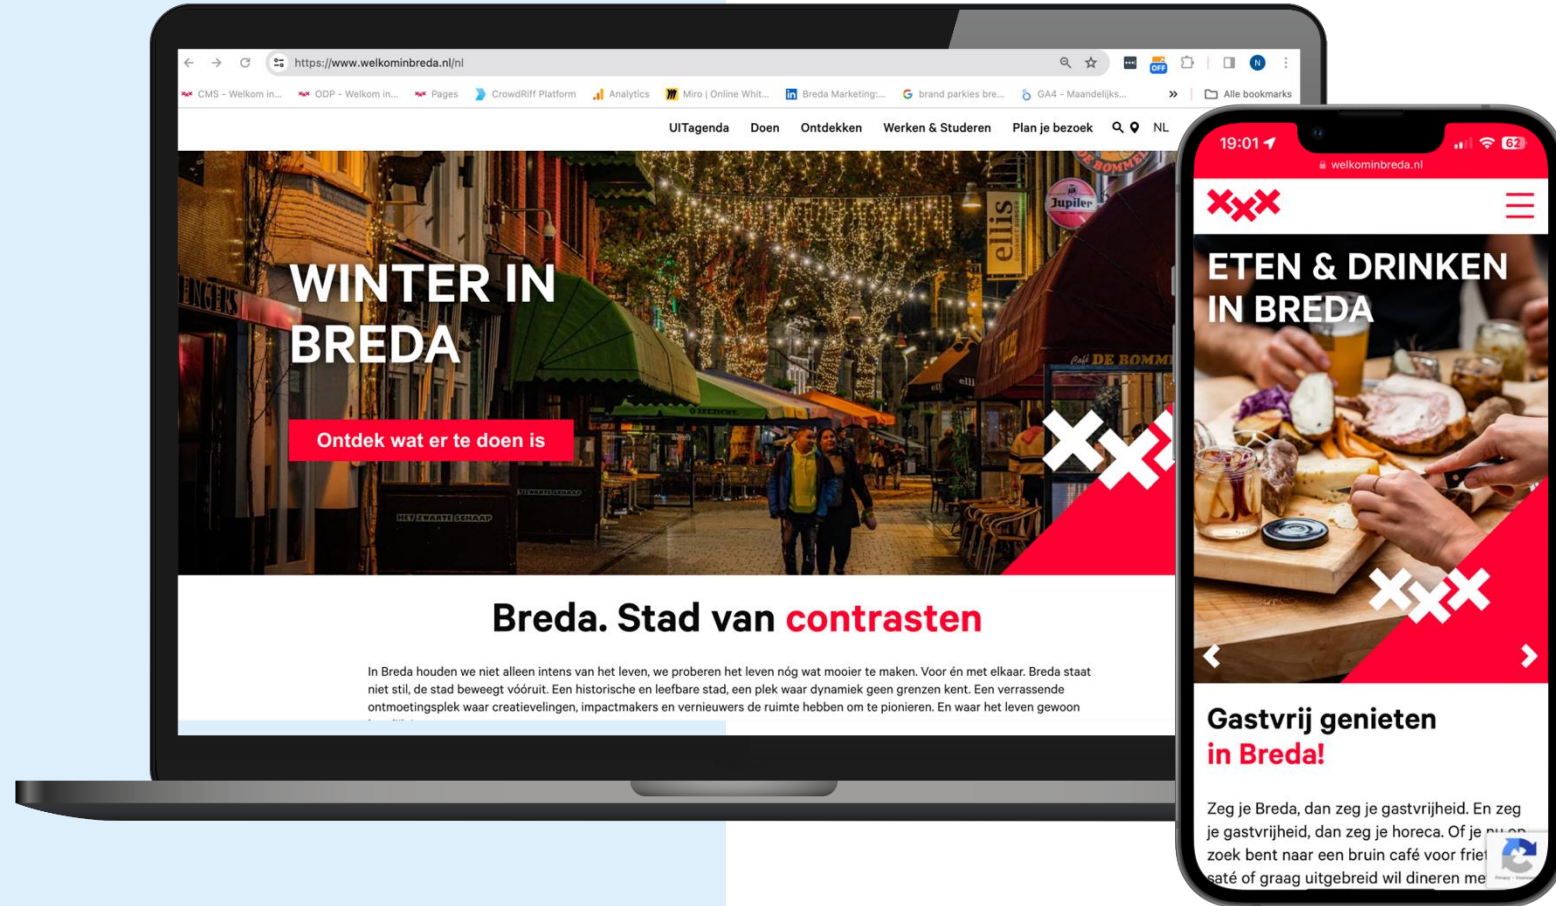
https://www.welkominbreda.nl/nl

CMS - Welkom in... ODP - Welkom in... Pages CrowdRiff Platform Analytics Miro | Online Whit... Breda Marketing:... brand parkies bre... GA4 - Maandelijks... » Alle bookmarks

UITagenda Doen Ontdekken Werken & Studeren Plan je bezoek NL

WINTER IN BREDA

Ontdek wat er te doen is

Breda. Stad van contrasten

In Breda houden we niet alleen intens van het leven, we proberen het leven nóg wat mooier te maken. Voor én met elkaar. Breda staat niet stil, de stad beweegt vóóruit. Een historische en leefbare stad, een plek waar dynamiek geen grenzen kent. Een verrassende ontmoetingsplek waar creatievelingen, impactmakers en vernieuwers de ruimte hebben om te pionieren. En waar het leven gewoon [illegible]

19:01 62

welkominbreda.nl

ETEN & DRINKEN IN BREDA

Gastvrij genieten in Breda!

Zeg je Breda, dan zeg je gastvrijheid. En zeg je gastvrijheid, dan zeg je horeca. Of je nu op zoek bent naar een bruin café voor frie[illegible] saté of graag uitgebreid wil dineren me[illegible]